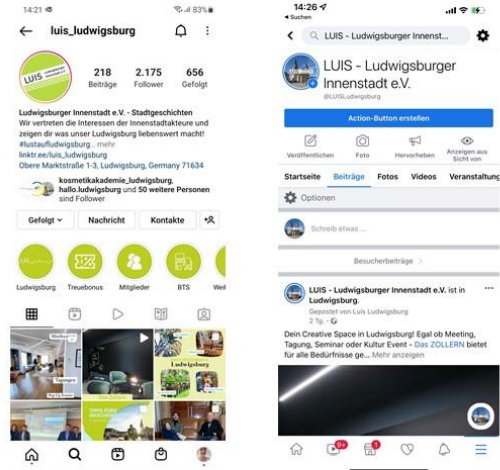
14:21 83%

luis_ludwigsburg

LUIS

218 Beiträge
2.175 Follower
656 Gefolgt

Ludwigsburger Innenstadt e.V. - Stadtgeschichten
Wir vertreten die Interessen der Innenstadtakteure und zeigen dir was unser Ludwigsburg liebenswert macht! #lustaufludwigsburg... mehr
linktr.ee/luis_ludwigsburg
Obere Marktstraße 1-3, Ludwigsburg, Germany 71634

kosmetikakademie_ludwigsburg, hallo.ludwigsburg und 50 weitere Personen sind Follower

Gefolgt
Nachricht
Kontakte

Ludwigsburg
Treuebonus
Mitglieder
BTS
Wei

Ludwigsburg

14:26
◂ Suchen

LUIS - Ludwigsburger Innenst...

LUIS - Ludwigsburger Innenstadt e.V.
@LUISLudwigsburg

Action-Button erstellen

Veröffentlichen
Foto
Hervorheben
Anzeigen aus Sicht von

Startseite
Beiträge
Fotos
Videos
Veranstaltung

Optionen

Schreib etwas ...

Besucherbeiträge

LUIS - Ludwigsburger Innenstadt e.V. ist in Ludwigsburg.
Gepostet von Luis Ludwigsburg
2 Tg.

Dein Creative Space in Ludwigsburg! Egal ob Meeting, Tagung, Seminar oder Kultur Event - Das ZOLLERN bietet für alle Bedürfnisse ge... Mehr anzeigen

9+
1